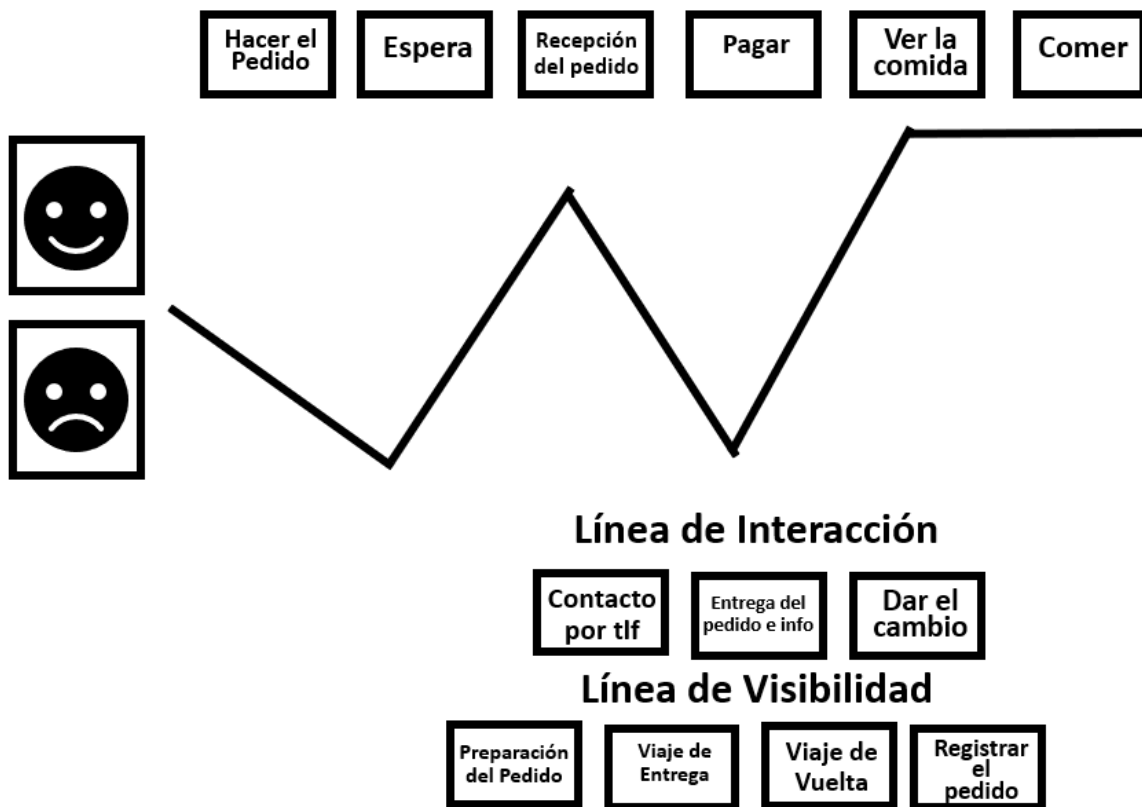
Hacer el Pedido

Espera

Recepción del pedido

Pagar

Ver la comida

Comer

Línea de Interacción

Contacto por tlf

Entrega del pedido e info

Dar el cambio

Línea de Visibilidad

Preparación del Pedido

Viaje de Entrega

Viaje de Vuelta

Registrar el pedido